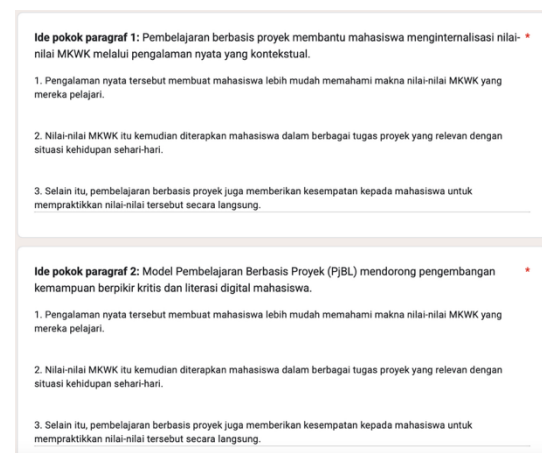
**Ide pokok paragraf 1:** Pembelajaran berbasis proyek membantu mahasiswa menginternalisasi nilai-nilai MKWK melalui pengalaman nyata yang kontekstual. *

1. Pengalaman nyata tersebut membuat mahasiswa lebih mudah memahami makna nilai-nilai MKWK yang mereka pelajari.

2. Nilai-nilai MKWK itu kemudian diterapkan mahasiswa dalam berbagai tugas proyek yang relevan dengan situasi kehidupan sehari-hari.

3. Selain itu, pembelajaran berbasis proyek juga memberikan kesempatan kepada mahasiswa untuk mempraktikkan nilai-nilai tersebut secara langsung.

**Ide pokok paragraf 2:** Model Pembelajaran Berbasis Proyek (PjBL) mendorong pengembangan kemampuan berpikir kritis dan literasi digital mahasiswa. *

1. Pengalaman nyata tersebut membuat mahasiswa lebih mudah memahami makna nilai-nilai MKWK yang mereka pelajari.

2. Nilai-nilai MKWK itu kemudian diterapkan mahasiswa dalam berbagai tugas proyek yang relevan dengan situasi kehidupan sehari-hari.

3. Selain itu, pembelajaran berbasis proyek juga memberikan kesempatan kepada mahasiswa untuk mempraktikkan nilai-nilai tersebut secara langsung.